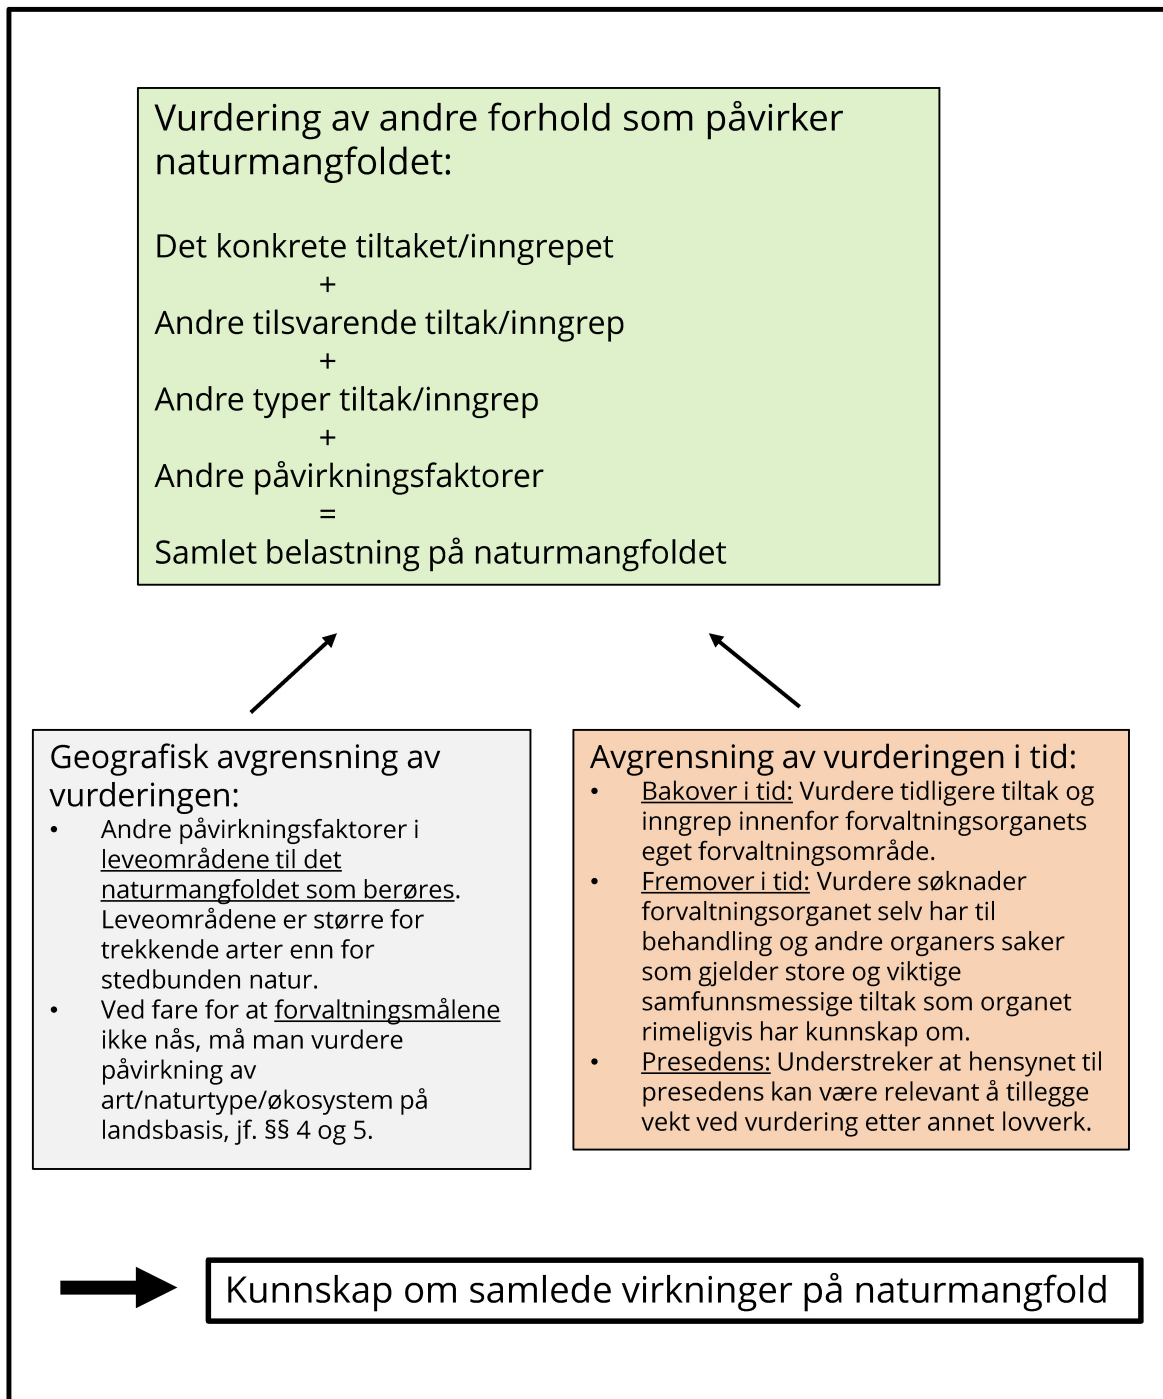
Vurdering av andre forhold som påvirker naturmangfoldet:

Det konkrete tiltaket/inngrepet
+
Andre tilsvarende tiltak/inngrep
+
Andre typer tiltak/inngrep
+
Andre påvirkningsfaktorer
=
Samlet belastning på naturmangfoldet

Geografisk avgrensning av vurderingen:
• Andre påvirkningsfaktorer i leveområdene til det naturmangfoldet som berøres. Leveområdene er større for trekkende arter enn for stedbunden natur.
• Ved fare for at forvaltningsmålene ikke nås, må man vurdere påvirkning av art/naturtype/økosystem på landsbasis, jf. §§ 4 og 5.

Avgrensning av vurderingen i tid:
• Bakover i tid: Vurdere tidligere tiltak og inngrep innenfor forvaltningsorganets eget forvaltningsområde.
• Fremover i tid: Vurdere søknader forvaltningsorganet selv har til behandling og andre organers saker som gjelder store og viktige samfunnsmessige tiltak som organet rimeligvis har kunnskap om.
• Presedens: Understreker at hensynet til presedens kan være relevant å tillegge vekt ved vurdering etter annet lovverk.

Kunnskap om samlede virkninger på naturmangfold